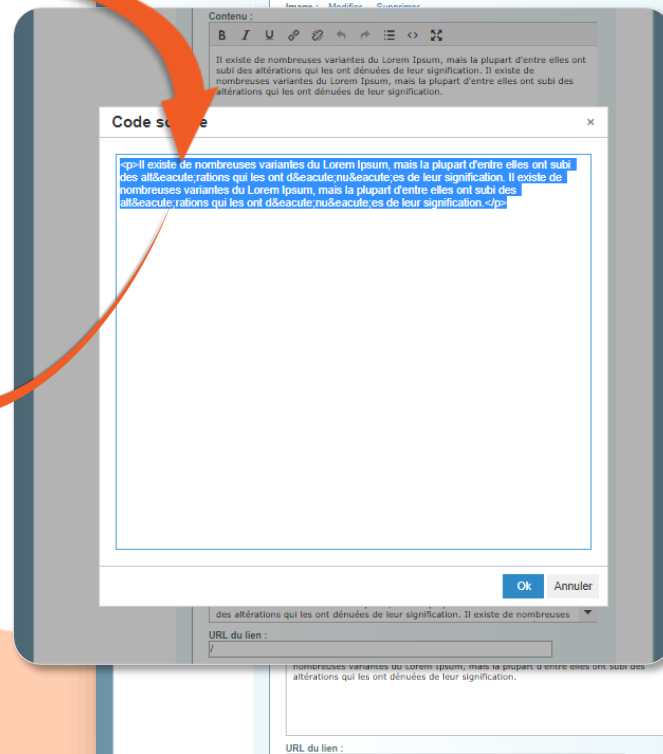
Image : Modifier Supprimer

Contenu :

B I U

Il existe de nombreuses variantes du Lorem Ipsum, mais la plupart d'entre elles ont subi des altérations qui les ont dénuées de leur signification. Il existe de nombreuses variantes du Lorem Ipsum, mais la plupart d'entre elles ont subi des altérations qui les ont dénuées de leur signification.

Code so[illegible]e ×

<p>Il existe de nombreuses variantes du Lorem Ipsum, mais la plupart d'entre elles ont subi des alt&eacute;rations qui les ont d&eacute;nu&eacute;es de leur signification. Il existe de nombreuses variantes du Lorem Ipsum, mais la plupart d'entre elles ont subi des alt&eacute;rations qui les ont d&eacute;nu&eacute;es de leur signification.</p>

Ok Annuler

des altérations qui les ont dénuées de leur signification. Il existe de nombreuses

URL du lien :

/

nombreuses variantes du Lorem Ipsum, mais la plupart d'entre elles ont subi des altérations qui les ont dénuées de leur signification.

URL du lien :